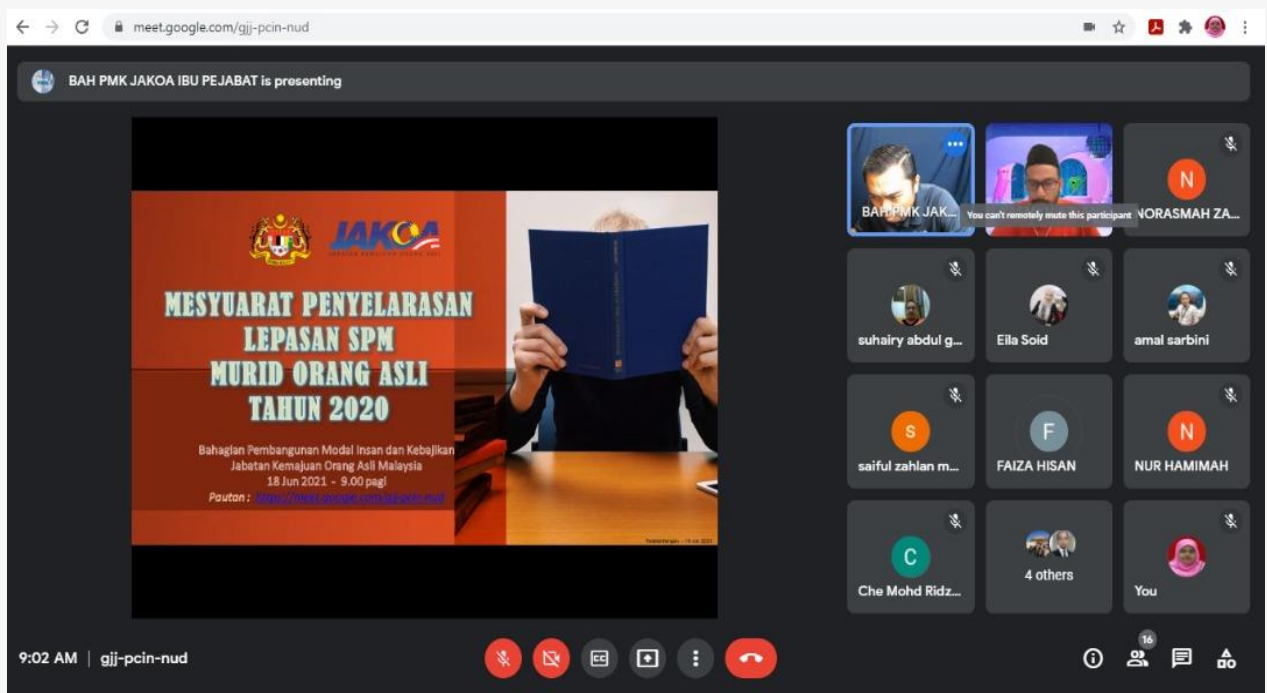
meet.google.com/gjj-pcin-nud

BAH PMK JAKOA IBU PEJABAT is presenting

JAKOA

MESYUARAT PENYELARASAN LEPASAN SPM MURID ORANG ASLI TAHUN 2020

Bahagian Pembangunan Modal Insan dan Kebajikan
Jabatan Kemajuan Orang Asli Malaysia
18 Jun 2021 - 9.00 pagi
Pautan : https://meet.google.com/gjj-pcin-nud

BAH PMK JAK...
You can't remotely mute this participant
NORASMAH ZA...
suhairy abdul g...
Eila Soid
amal sarbini
saiful zahlan m...
FAIZA HISAN
NUR HAMIMAH
Che Mohd Ridz...
4 others
You

9:02 AM | gjj-pcin-nud

16